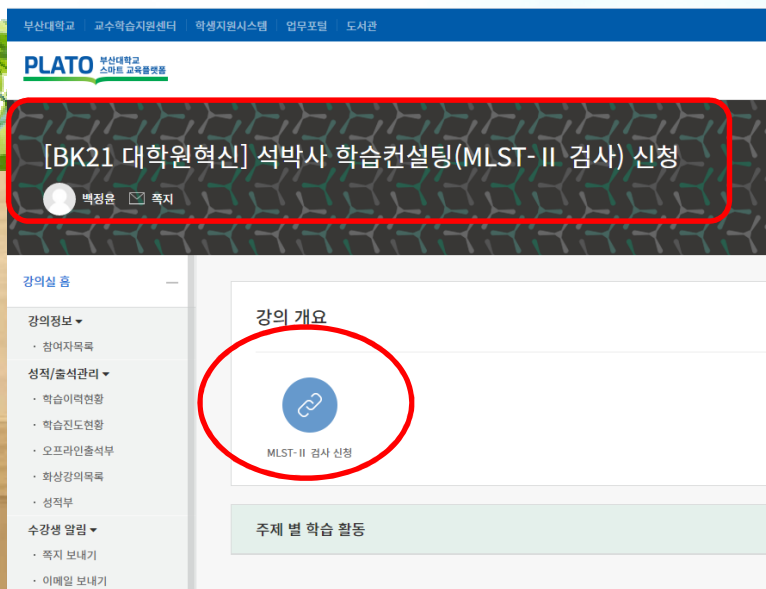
부산대학교 | 교수학습지원센터 | 학생지원시스템 | 업무포털 | 도서관

PLATO 부산대학교 스마트 교육플랫폼

[BK21 대학원혁신] 석박사 학습컨설팅(MLST-Ⅱ 검사) 신청

백정윤 쪽지

강의실 홈

강의정보
· 참여자목록

성적/출석관리
· 학습이력현황
· 학습진도현황
· 오프라인출석부
· 화상강의목록
· 성적부

수강생 알림
· 쪽지 보내기
· 이메일 보내기

강의 개요

MLST-Ⅱ 검사 신청

주제 별 학습 활동